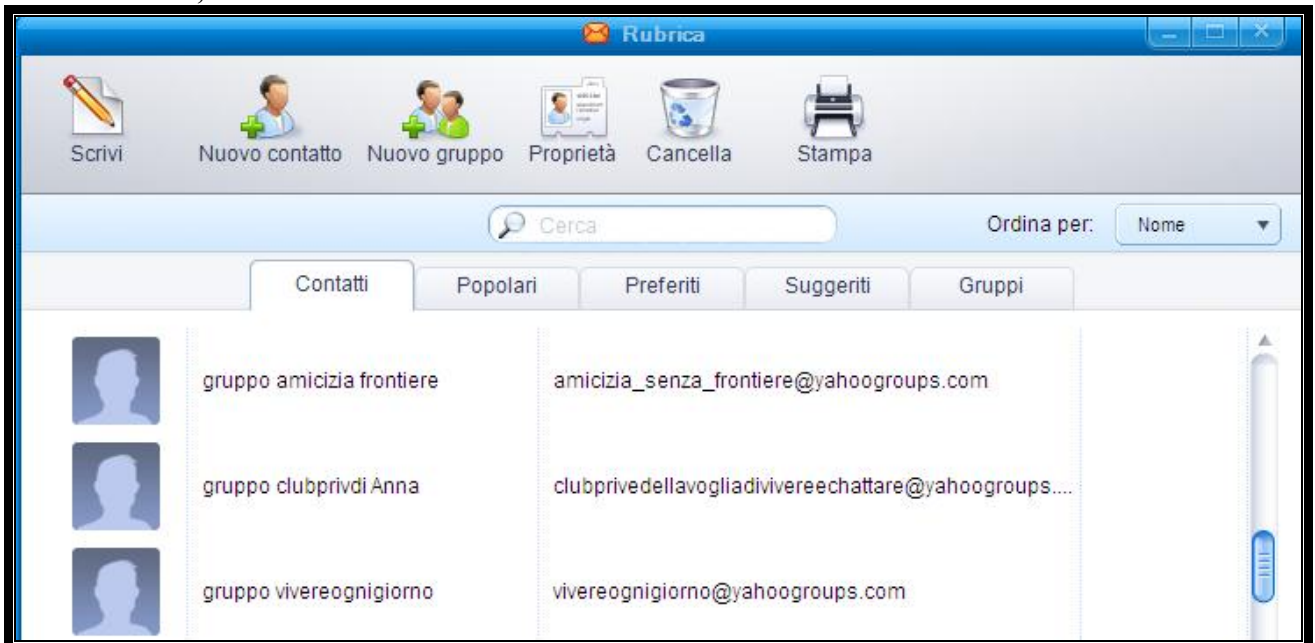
Rubrica

Scrivi
Nuovo contatto
Nuovo gruppo
Proprietà
Cancella
Stampa

Cerca
Ordina per:
Nome

Contatti
Popolari
Preferiti
Suggeriti
Gruppi

gruppo amicizia frontiere
amicizia_senza_frontiere@yahoogroups.com

gruppo clubprivdi Anna
clubprivedellavogliadivivereechattare@yahoogroups....

gruppo vivereognigiorno
vivereognigiorno@yahoogroups.com